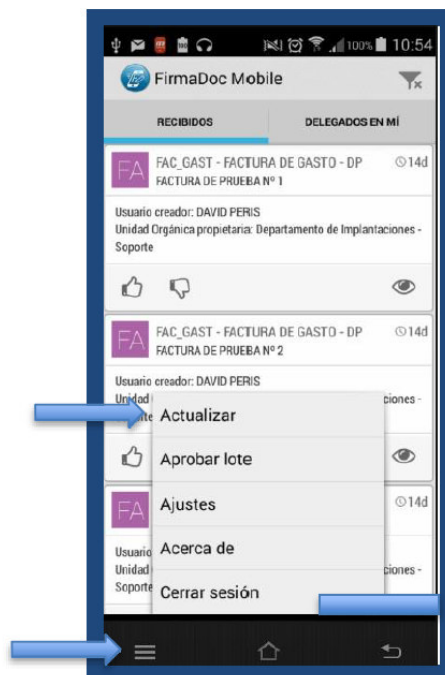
100% 10:54

FirmaDoc Mobile

RECIBIDOS

DELEGADOS EN MÍ

FA

FAC_GAST - FACTURA DE GASTO - DP

14d

FACTURA DE PRUEBA Nº 1

Usuario creador: DAVID PERIS
Unidad Orgánica propietaria: Departamento de Implantaciones - Soporte

FA

FAC_GAST - FACTURA DE GASTO - DP

14d

FACTURA DE PRUEBA Nº 2

Usuario creador: DAVID PERIS
Unidad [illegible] ciones -
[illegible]

Actualizar

Aprobar lote

Ajustes

Acerca de

Cerrar sesión

FA

14d

Usuario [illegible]
Unidad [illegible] ciones -
Soporte